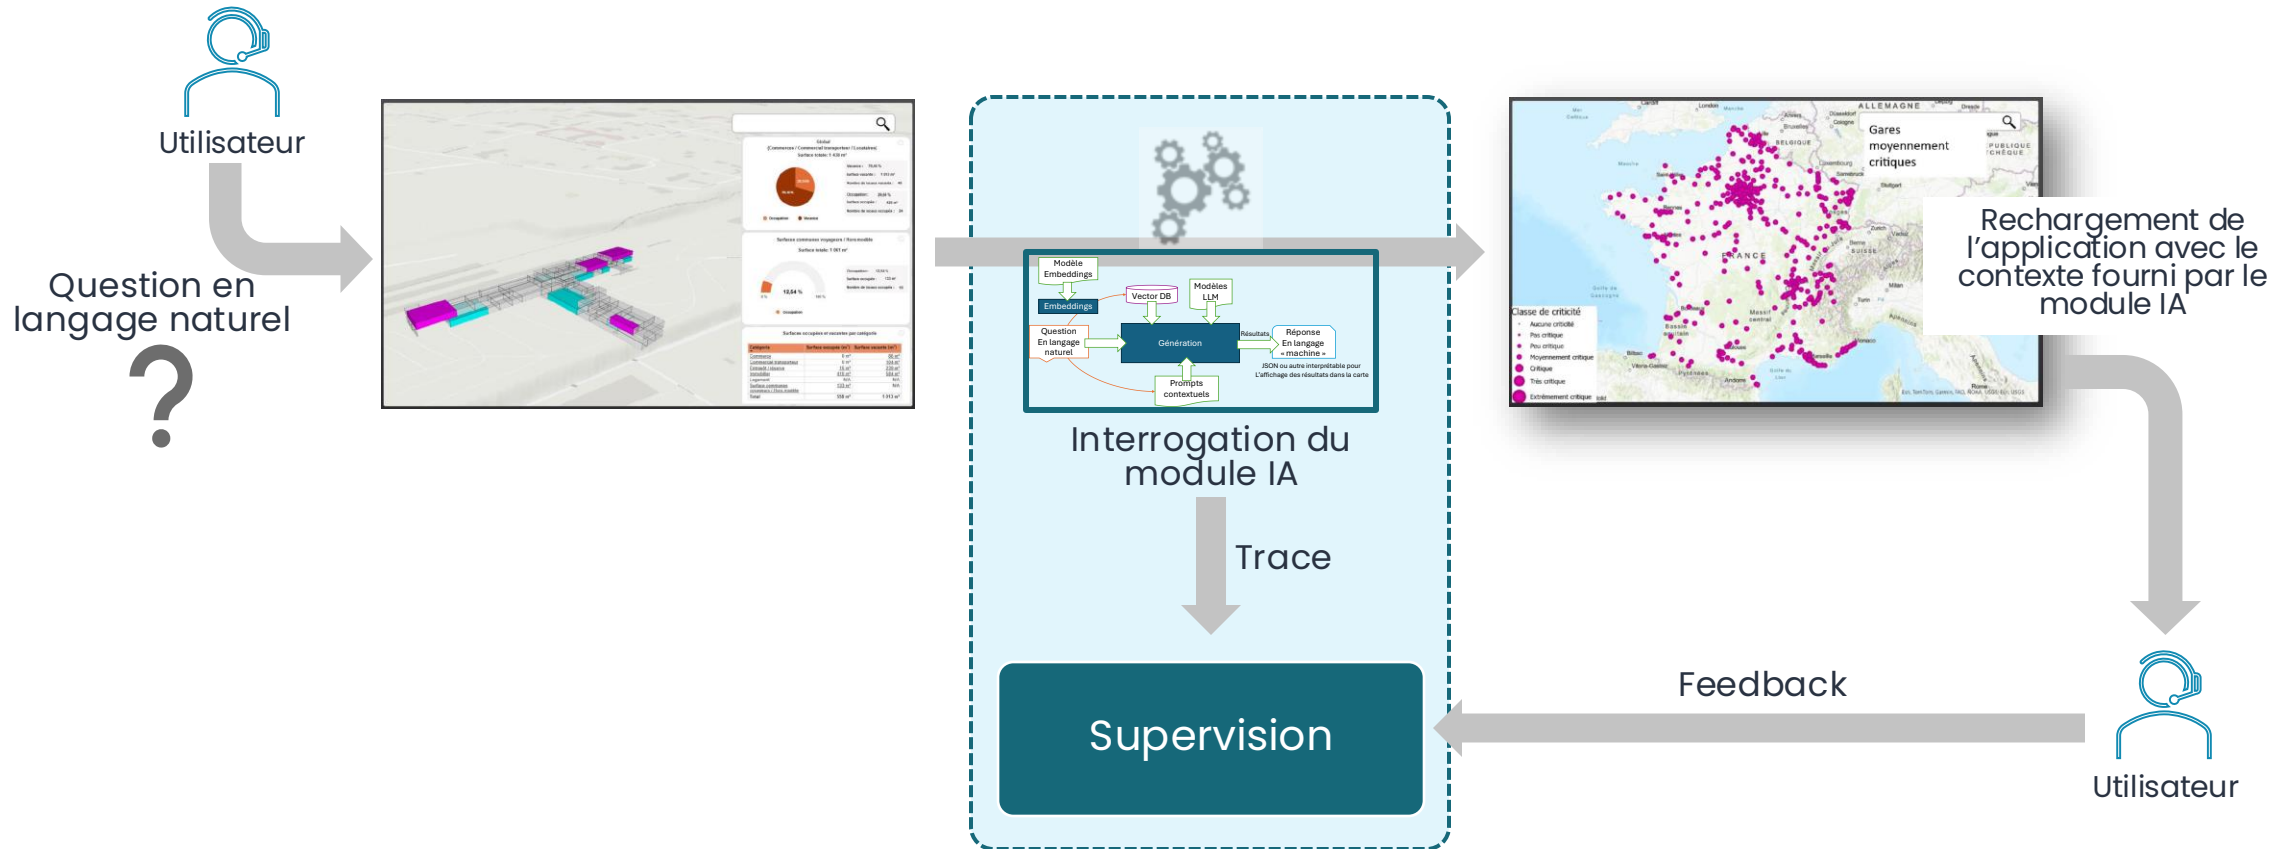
Utilisateur

Question en langage naturel

?

Modèle Embeddings

Embeddings

Vector DB

Modèles LLM

Question En langage naturel

Génération

Résultats

Réponse En langage « machine »

JSON ou autre interprétable pour L'affichage des résultats dans la carte

Prompts contextuels

Interrogation du module IA

Trace

Supervision

Gares moyennement critiques

ALLEMAGNE

BELGIQUE

FRANCE

Classe de criticité

Aucune criticité

Pas critique

Peu critique

Moyennement critique

Critique

Très critique

Extrêmement critique

Rechargement de l'application avec le contexte fourni par le module IA

Feedback

Utilisateur